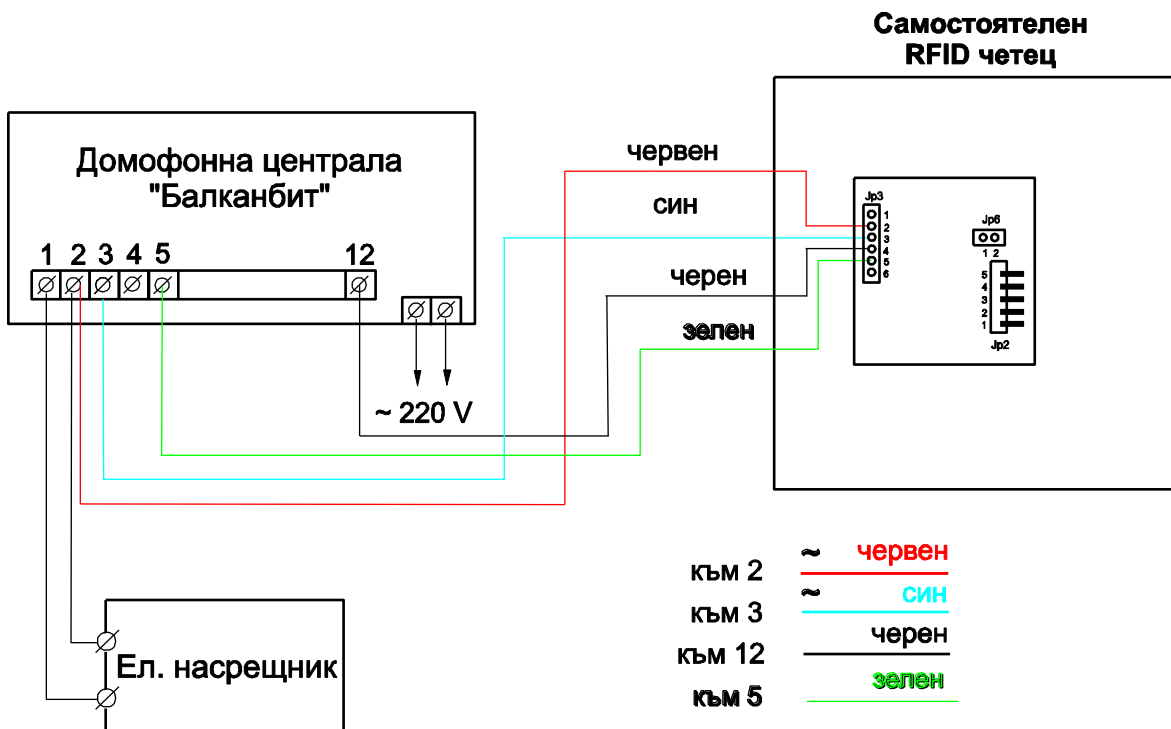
Самостоятелен RFID четец

Домофонна централа "Балканбит"

1 2 3 4 5 12

червен

син

черен

зелен

Jp3
1
2
3
4
5
6

Jp6
1 2

5
4
3
2
1
Jp2

~ 220 V

Ел. насрещник

~ червен
към 2
~ син
към 3
черен
към 12
зелен
към 5